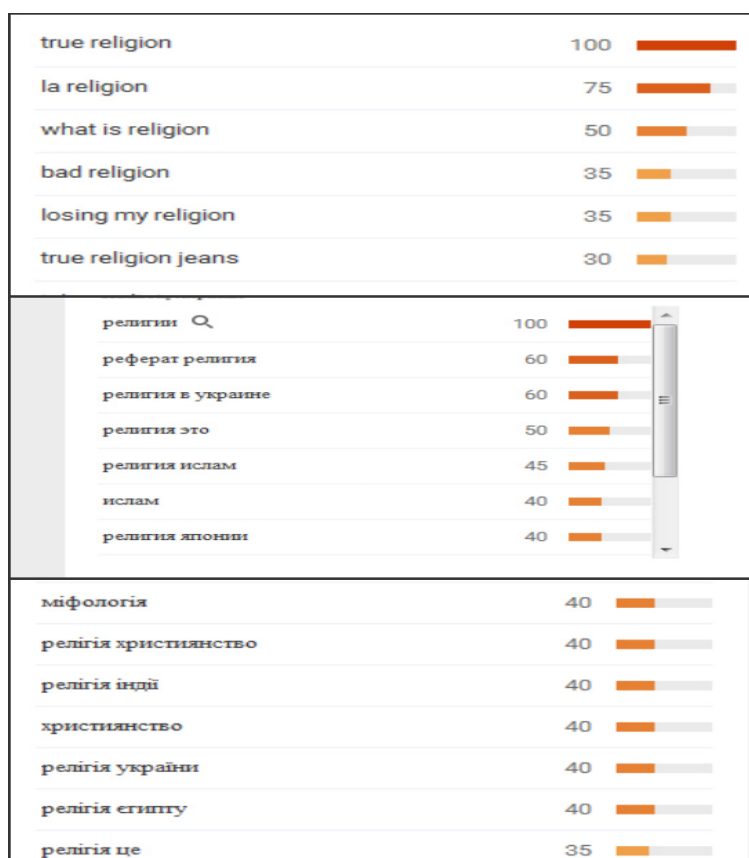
| | |
|---|---|
| true religion | 100 |
| la religion | 75 |
| what is religion | 50 |
| bad religion | 35 |
| losing my religion | 35 |
| true religion jeans | 30 |

| | |
|---|---|
| религии | 100 |
| реферат религия | 60 |
| религия в украине | 60 |
| религия это | 50 |
| религия ислам | 45 |
| ислам | 40 |
| религия японии | 40 |

| | |
|---|---|
| міфологія | 40 |
| релігія християнство | 40 |
| релігія індії | 40 |
| християнство | 40 |
| релігія україни | 40 |
| релігія египту | 40 |
| релігія це | 35 |